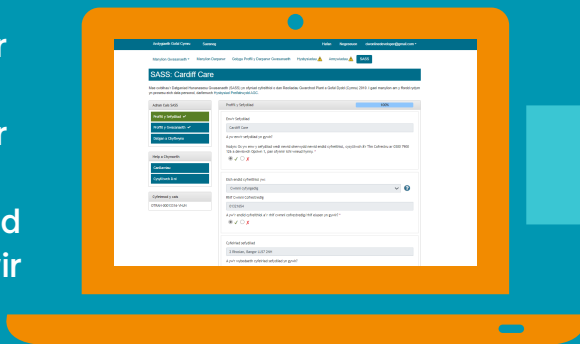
r

r

d
ir

Arolygiaeth Gofal Cymru   Cymraeg   Fideo   Negeseuon   cboxsheadcollege@gmail.com

Manylion Gwasanaeth   Manylion Darparwr   Datgan Proffil y Darparwr Gwasanaeth   Hysbysiadau   Arolygiadau   SASS

SASS: Cardiff Care

Adran Cais SASS
Proffil y Sefydliad ✓
Proffil y Gwasanaeth ✓
Staffio a Chyflenwi

Help a Chyswllt
Canllawiau
Cysylltwch â ni

Cyfeirnod y cais
CRAN-000-0234-4X4H

Proffil y Sefydliad

Enw'r Sefydliad
Cardiff Care

A yw enw'r sefydliad yn gywir?

Cod Post y Sefydliad

Math Cyswllt Cofrestredig
02920924

A yw'r cyswllt cyfeiriad a'r rhif cyswllt cofrestredig rhif wedi'i gywir?

Cyfeiriad sefydliad
1 Stryd, Bangor LL57 2AA

A yw'r cyfeiriad sefydliad yn gywir?